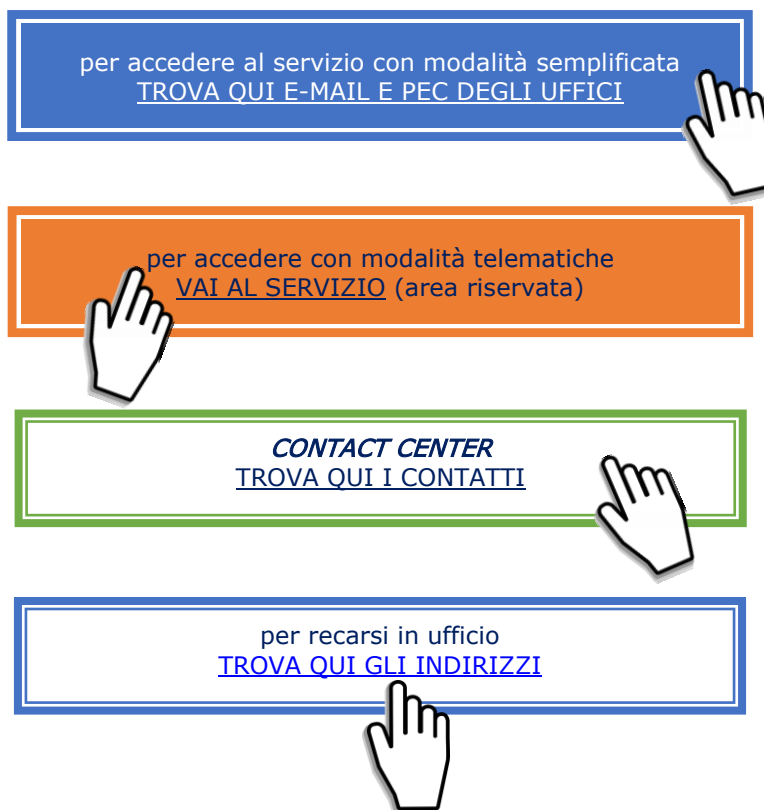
per accedere al servizio con modalità semplificata
TROVA QUI E-MAIL E PEC DEGLI UFFICI

per accedere con modalità telematiche
VAI AL SERVIZIO (area riservata)

CONTACT CENTER
TROVA QUI I CONTATTI

per recarsi in ufficio
TROVA QUI GLI INDIRIZZI